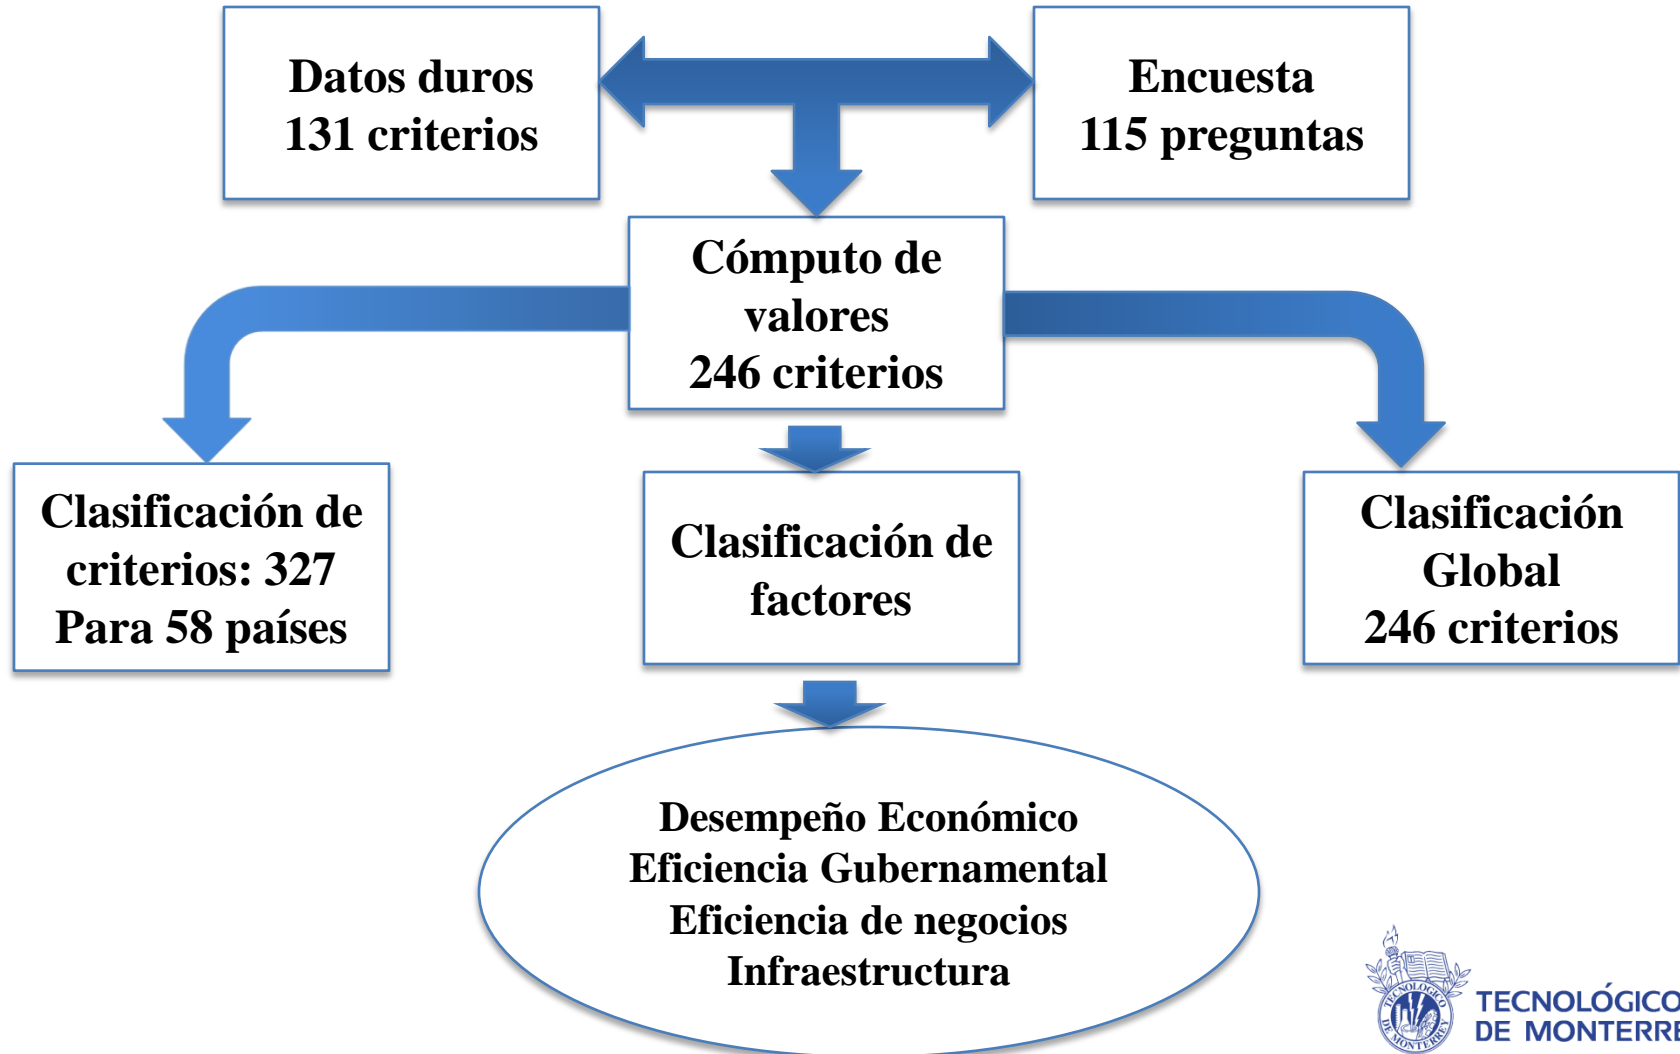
Datos duros
131 criterios

Encuesta
115 preguntas

Cómputo de valores
246 criterios

Clasificación de criterios: 327
Para 58 países

Clasificación de factores

Clasificación Global
246 criterios

Desempeño Económico
Eficiencia Gubernamental
Eficiencia de negocios
Infraestructura

TECNOLÓGICO DE MONTERREY
TECNOLÓGICO DE MONTERREY